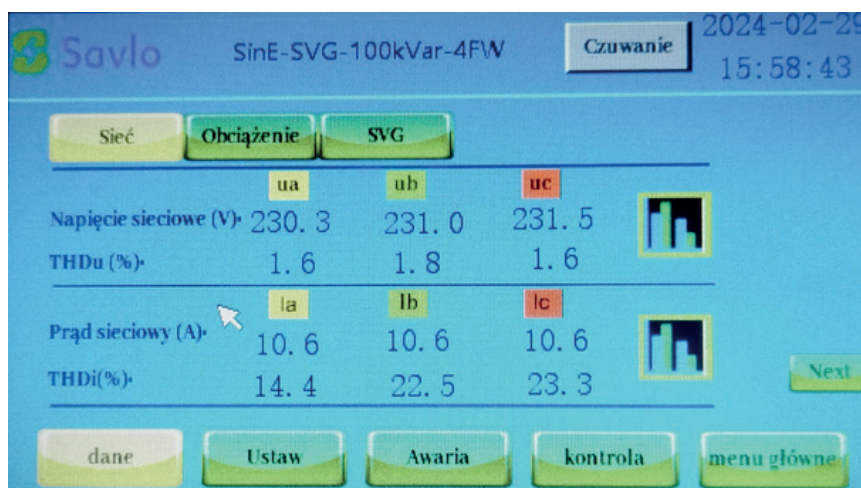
Savlo SinE-SVG-100kVar-4FW Czuwanie 2024-02-29 15:58:43

Sieć Obciążenie SVG

| | ua | ub | uc |
|---|---|---|---|
| Napięcie sieciowe (V)· | 230.3 | 231.0 | 231.5 |
| THDu (%)· | 1.6 | 1.8 | 1.6 |

| | Ia | Ib | Ic |
|---|---|---|---|
| Prąd sieciowy (A)· | 10.6 | 10.6 | 10.6 |
| THDi(%)· | 14.4 | 22.5 | 23.3 |

Next

dane Ustaw Awaria kontrola menu główne